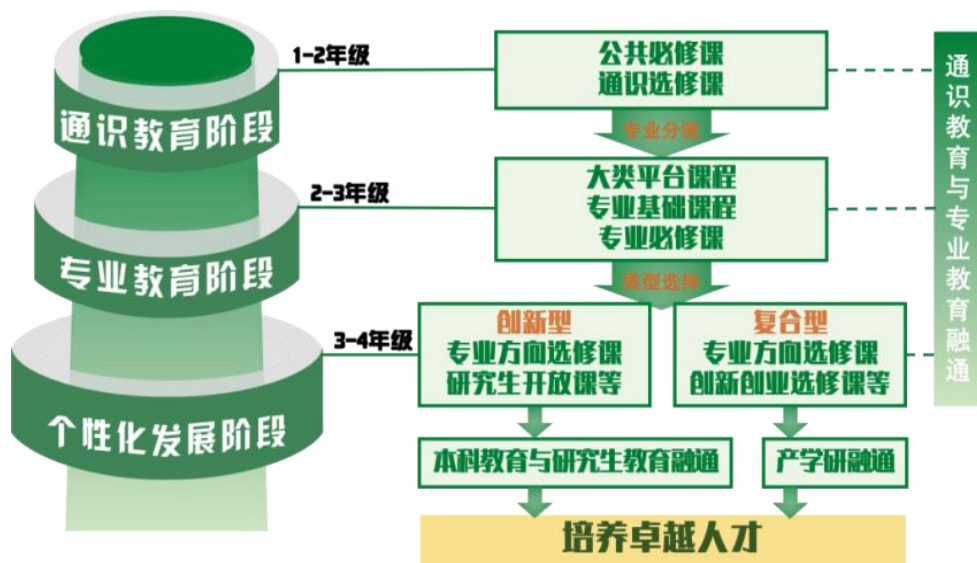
通识教育阶段

专业教育阶段

个性化发展阶段

1-2年级

公共必修课
通识选修课

专业分流

2-3年级

大类平台课程
专业基础课程
专业必修课

类型选择

3-4年级

创新型
专业方向选修课
研究生开放课等

复合型
专业方向选修课
创新创业选修课等

本科教育与研究生教育融通

产学研融通

培养卓越人才

通识教育与专业教育融通